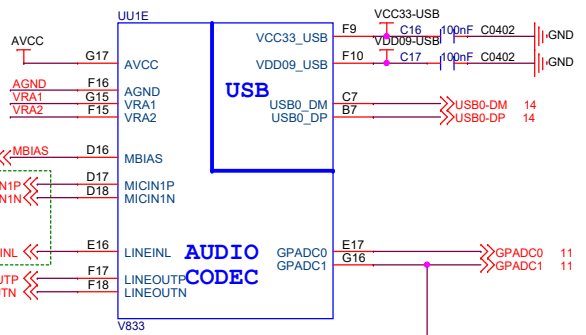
UU1E

AVCC

G17 AVCC

AGND F16 AGND
VRA1 G15 VRA1
VRA2 F15 VRA2

MBIAS D16 MBIAS

N1P D17 MICIN1P
N1N D18 MICIN1N

INL E16 LINEINL

UTP F17 LINEOUTP
TN F18 LINEOUTN

V833

USB

VCC33-USB
VCC33_USB F9 C16 100nF C0402 GND
VDD09-USB
VDD09_USB F10 C17 100nF C0402 GND

USB0_DM C7 USB0-DM 14
USB0_DP B7 USB0-DP 14

AUDIO
CODEC

GPADC0 E17 GPADC0 11
GPADC1 G16 GPADC1 11